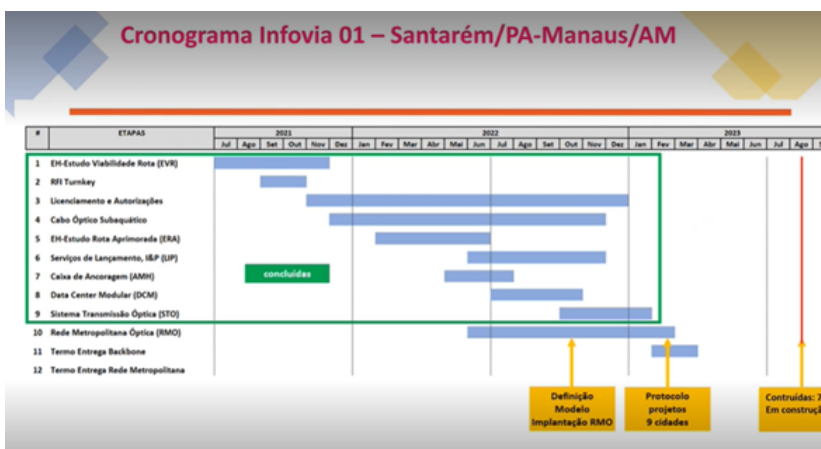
Cronograma Infovia 01 – Santarém/PA-Manaus/AM

| # | ETAPAS | 2021 | | | | | | 2022 | | | | | | | | | | | | 2023 | | | | | | | |
|---|---|---|---|---|---|---|---|---|---|---|---|---|---|---|---|---|---|---|---|---|---|---|---|---|---|---|---|
| | | Jul | Ago | Set | Out | Nov | Dez | Jan | Fev | Mar | Abr | Mai | Jun | Jul | Ago | Set | Out | Nov | Dez | Jan | Fev | Mar | Abr | Mai | Jun | Jul | Ago |
| 1 | EH-Estudo Viabilidade Rota (EVR) | | | | | | | | | | | | | | | | | | | | | | | | | | |
| 2 | RFI Turnkey | | | | | | | | | | | | | | | | | | | | | | | | | | |
| 3 | Licenciamento e Autorizações | | | | | | | | | | | | | | | | | | | | | | | | | | |
| 4 | Cabo Óptico Subaquático | | | | | | | | | | | | | | | | | | | | | | | | | | |
| 5 | EH-Estudo Rota Aprimorada (ERA) | | | | | | | | | | | | | | | | | | | | | | | | | | |
| 6 | Serviços de Lançamento, I&P (LIP) | | | | | | | | | | | | | | | | | | | | | | | | | | |
| 7 | Caixa de Ancoragem (AMH) | | | | | | | | | | | | | | | | | | | | | | | | | | |
| 8 | Data Center Modular (DCM) | | | | | | | | | | | | | | | | | | | | | | | | | | |
| 9 | Sistema Transmissão Óptica (STO) | | | | | | | | | | | | | | | | | | | | | | | | | | |
| 10 | Rede Metropolitana Óptica (RMO) | | | | | | | | | | | | | | | | | | | | | | | | | | |
| 11 | Termo Entrega Backbone | | | | | | | | | | | | | | | | | | | | | | | | | | |
| 12 | Termo Entrega Rede Metropolitana | | | | | | | | | | | | | | | | | | | | | | | | | | |

concluídas

Definição Modelo Implantação RMO

Protocolo projetos 9 cidades

Contruídas: 7 Em construç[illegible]